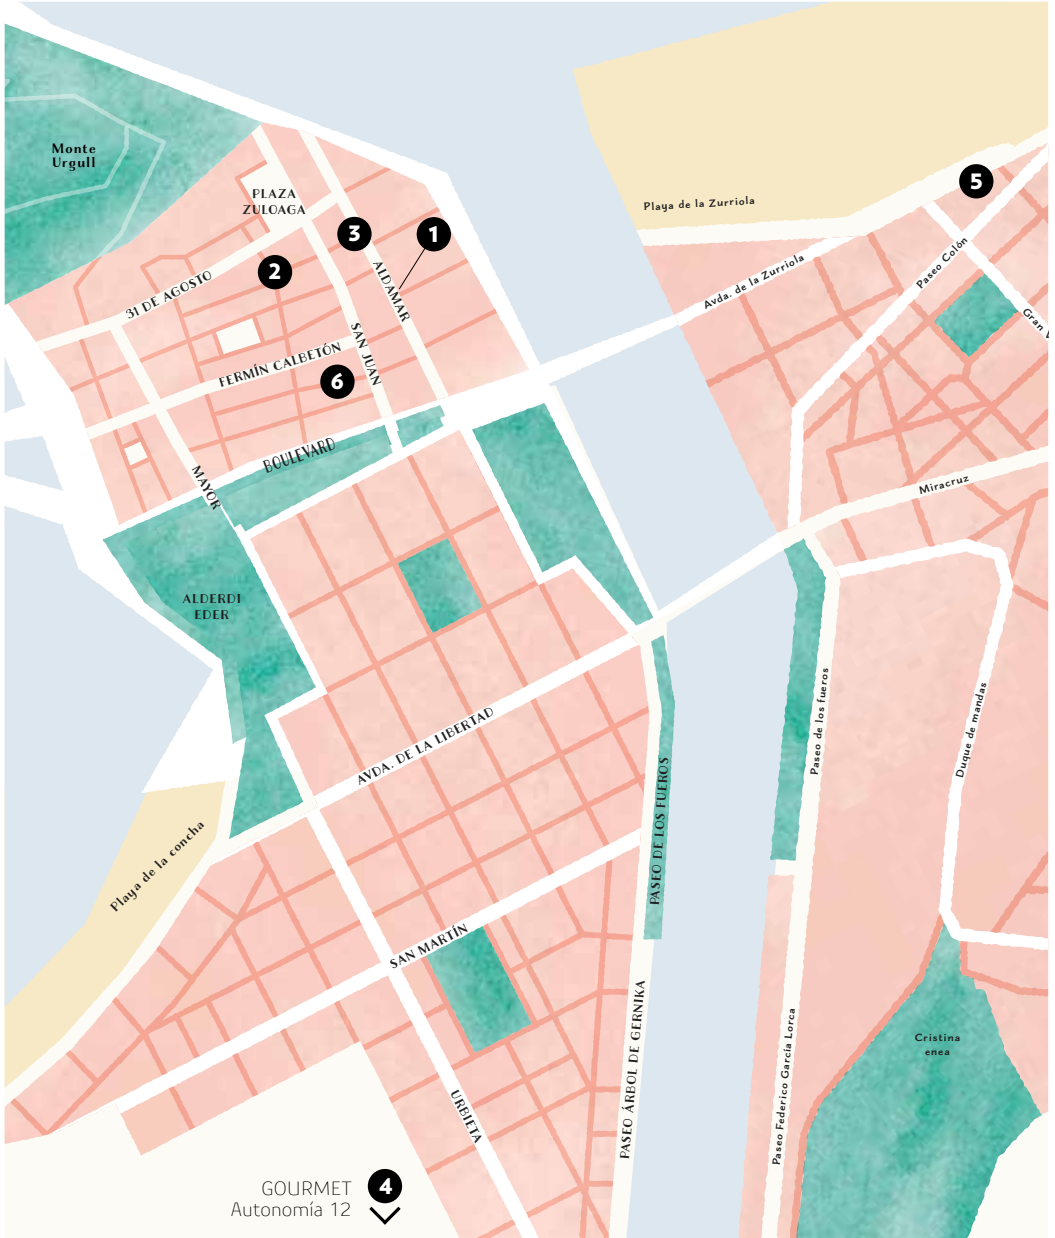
Monte Urgull

PLAZA ZULOAGA

3

1

2

31 DE AGOSTO

ALDAMAR

SAN JUAN

FERMÍN CALBETÓN

6

BOULEVARD

MAYOR

ALDERDI EDER

AVDA. DE LA LIBERTAD

PASEO DE LOS FUEROS

Playa de la concha

SAN MARTÍN

URBIETA

PASEO ÁRBOL DE GERNIKA

GOURMET 4
Autonomía 12

Playa de la Zurriola

5

Avda. de la Zurriola

Paseo Colón

Gran

Miracruz

Paseo de los fueros

Duque de mandas

Paseo Federico García Lorca

Cristina enea